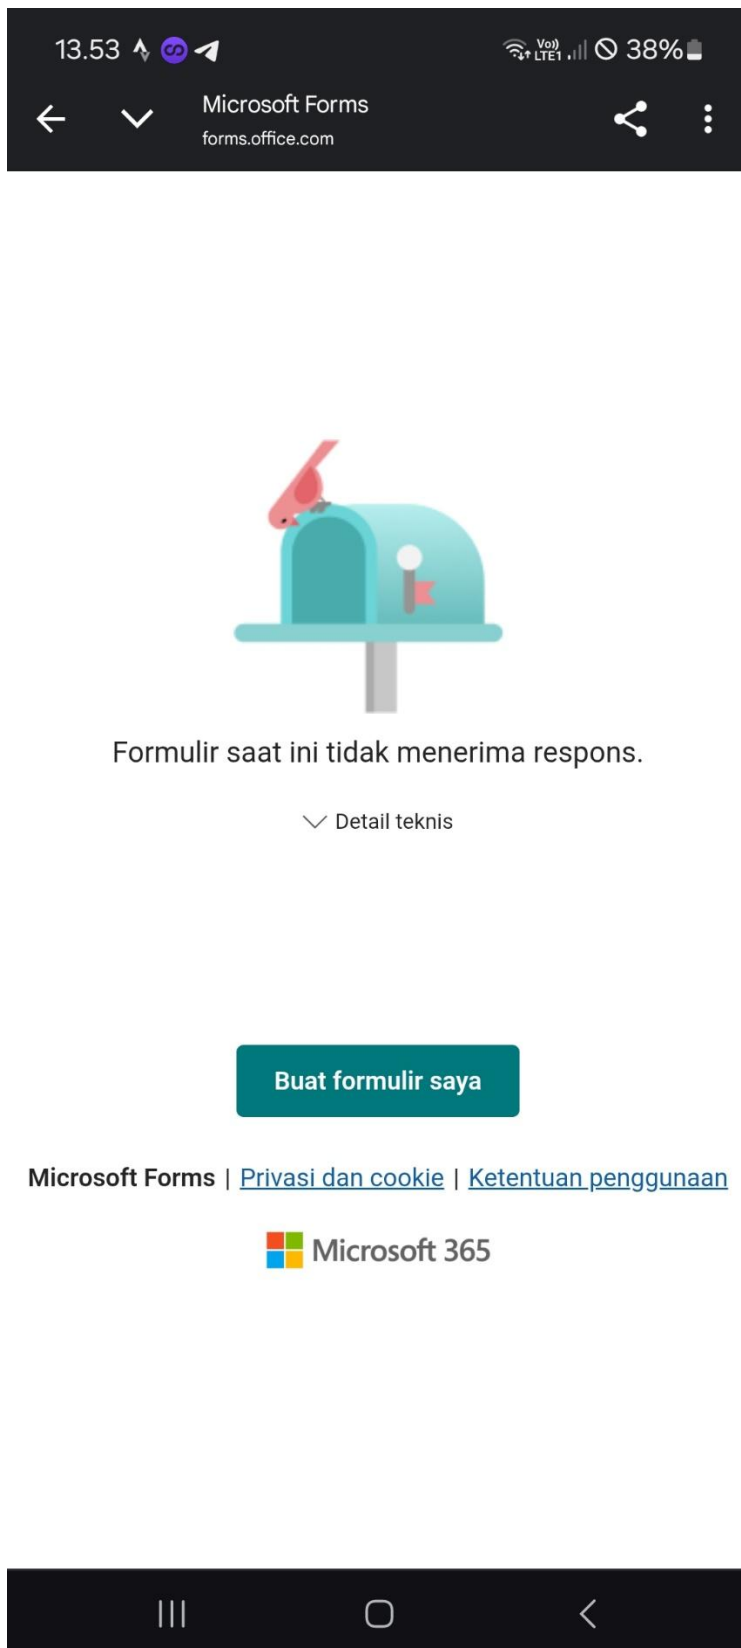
13.53

Vo)) LTE1

38%

Microsoft Forms
forms.office.com

Formulir saat ini tidak menerima respons.

Detail teknis

Buat formulir saya

Microsoft Forms | Privasi dan cookie | Ketentuan penggunaan

Microsoft 365